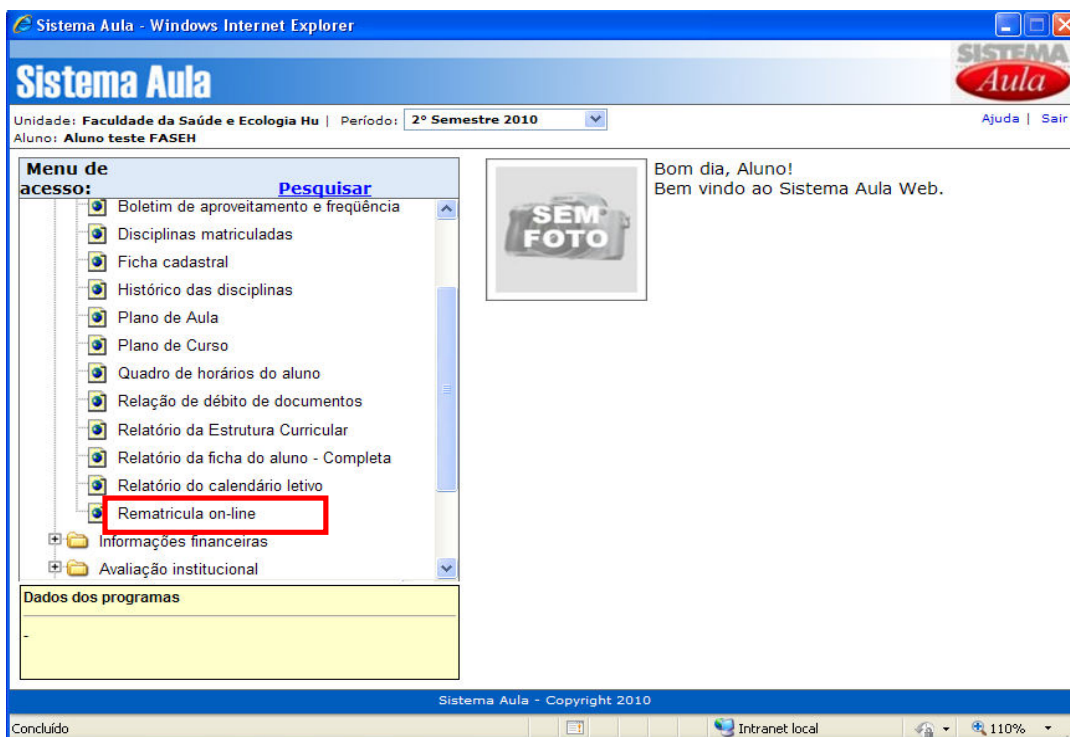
Sistema Aula - Windows Internet Explorer

Sistema Aula

SISTEMA Aula

Unidade: Faculdade da Saúde e Ecologia Hu | Período: 2º Semestre 2010

Aluno: Aluno teste FASEH

Ajuda | Sair

Menu de acesso: Pesquisar

Boletim de aproveitamento e freqüência
Disciplinas matriculadas
Ficha cadastral
Histórico das disciplinas
Plano de Aula
Plano de Curso
Quadro de horários do aluno
Relação de débito de documentos
Relatório da Estrutura Curricular
Relatório da ficha do aluno - Completa
Relatório do calendário letivo
Rematricula on-line
Informações financeiras
Avaliação institucional

Dados dos programas

-

SEM FOTO

Bom dia, Aluno!
Bem vindo ao Sistema Aula Web.

Sistema Aula - Copyright 2010

Concluído

Intranet local

110%